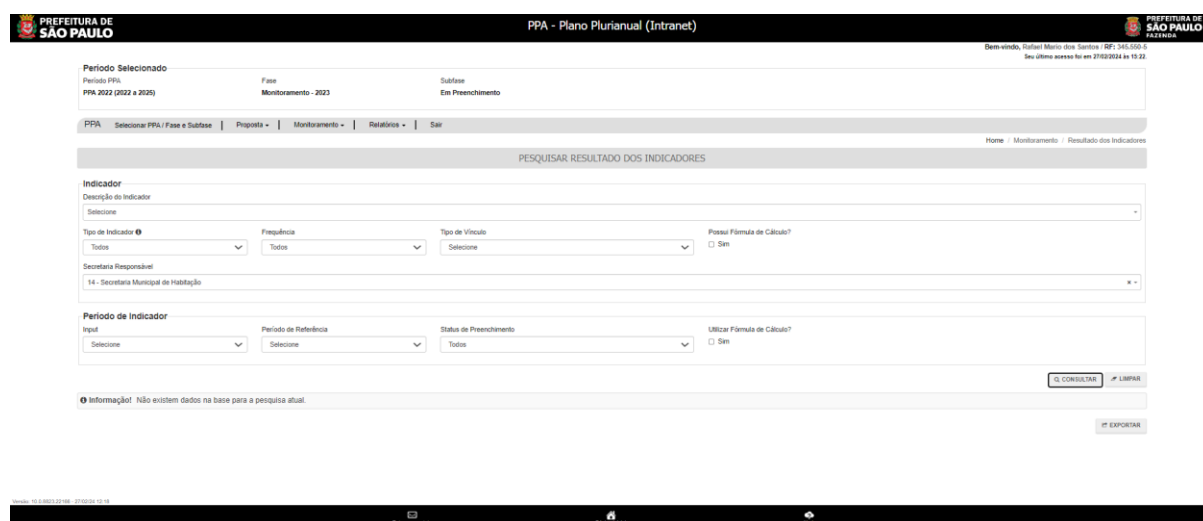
PREFEITURA DE SÃO PAULO

PPA - Plano Plurianual (Intranet)

PREFEITURA DE SÃO PAULO FAZENDA

Bem-vindo, Rafael Mario dos Santos / RF: 345.550-5
Seu último acesso foi em 27/02/2024 às 15:22.

Periodo Selecionado

Período PPA
PPA 2022 (2022 a 2025)

Fase
Monitoramento - 2023

Subfase
Em Preenchimento

PPA | Selecionar PPA / Fase e Subfase | Proposta | Monitoramento | Relatórios | Sair

Home / Monitoramento / Resultado dos Indicadores

PESQUISAR RESULTADO DOS INDICADORES

Indicador

Descrição do Indicador
Selecione

Tipo de Indicador
Todos

Frequência
Todos

Tipo de Vínculo
Selecione

Possui Fórmula de Cálculo?
Sim

Secretaria Responsável
14 - Secretaria Municipal de Habitação

Periodo de Indicador

Input
Selecione

Período de Referência
Selecione

Status de Preenchimento
Todos

Utilizar Fórmula de Cálculo?
Sim

CONSULTAR   LIMPAR

Informação! Não existem dados na base para a pesquisa atual.

EXPORTAR

Versão: 10.0.8823.22166 - 27/02/24 12:18